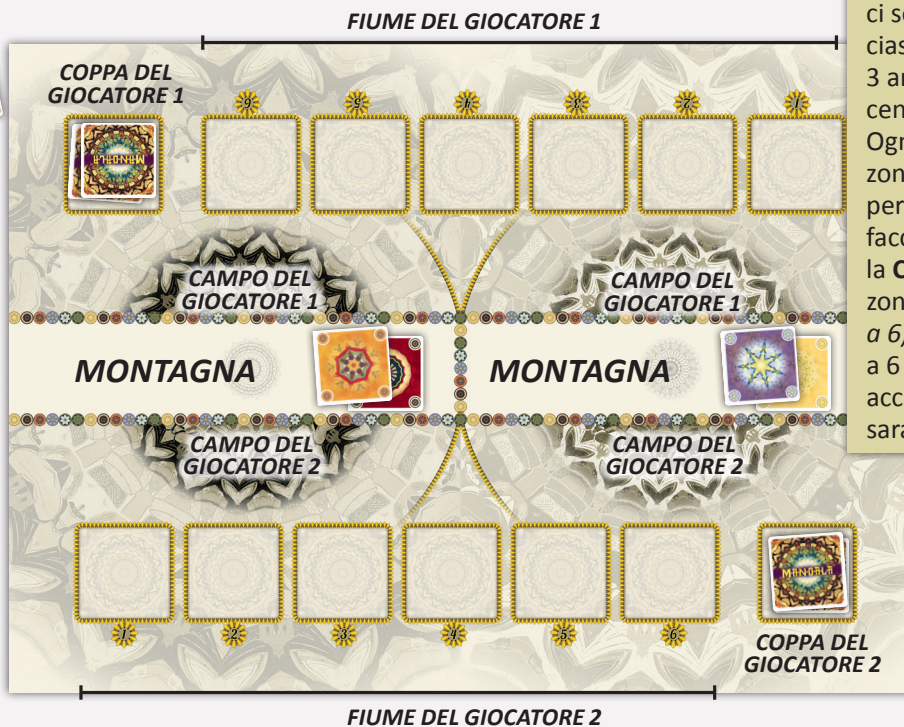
FIUME DEL GIOCATORE 1

COPPA DEL GIOCATORE 1

6 5 4 3 2 1

MANDALA

CAMPO DEL GIOCATORE 1

CAMPO DEL GIOCATORE 1

MONTAGNA

MONTAGNA

CAMPO DEL GIOCATORE 2

CAMPO DEL GIOCATORE 2

1 2 3 4 5 6

MANDALA

COPPA DEL GIOCATORE 2

FIUME DEL GIOCATORE 2

ci s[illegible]
cias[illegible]
3 a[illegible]
cen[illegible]
Ogn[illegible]
zon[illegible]
per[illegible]
facc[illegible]
la C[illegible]
zon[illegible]
a 6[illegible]
a 6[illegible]
acc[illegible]
sar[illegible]